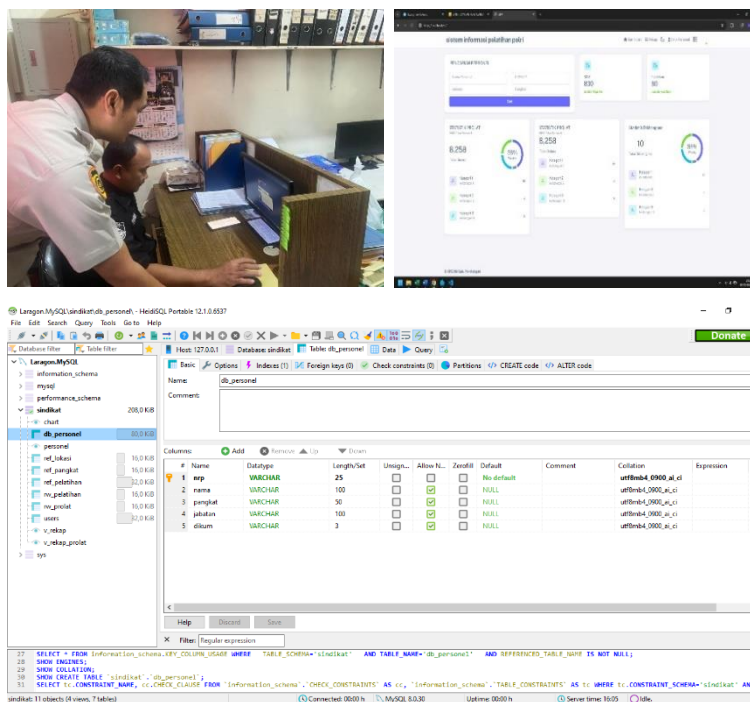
sistem informasi pelatihan polri

6,258

6,258

10

Laragon.MySQL\sindikat\db_personel\ - HeidiSQL Portable 12.1.0.6537

File Edit Search Query Tools Go to Help

Donate

Database filter | Table filter

Host: 127.0.0.1 | Database: sindikat | Table: db_personel | Data | Query

Basic | Options | Indexes (1) | Foreign keys (0) | Check constraints (0) | Partitions | CREATE code | ALTER code

Laragon.MySQL
information_schema
mysql
performance_schema
sindikat 208,0 KiB
chart
db_personel 80,0 KiB
personel
ref_lokasi 16,0 KiB
ref_pangkat 16,0 KiB
ref_pelatihan 32,0 KiB
riw_pelatihan 16,0 KiB
riw_prolat 16,0 KiB
users 32,0 KiB
v_rekap
v_rekap_prolat
sys

Name: db_personel
Comment:

Columns: Add Remove Up Down

| # | Name | Datatype | Length/Set | Unsign... | Allow N... | Zerofill | Default | Comment | Collation | Expression |
|---|---|---|---|---|---|---|---|---|---|---|
| 1 | nrp | VARCHAR | 25 | | | | No default | | utf8mb4_0900_ai_ci | |
| 2 | nama | VARCHAR | 100 | | ✓ | | NULL | | utf8mb4_0900_ai_ci | |
| 3 | pangkat | VARCHAR | 50 | | ✓ | | NULL | | utf8mb4_0900_ai_ci | |
| 4 | jabatan | VARCHAR | 100 | | ✓ | | NULL | | utf8mb4_0900_ai_ci | |
| 5 | dikum | VARCHAR | 3 | | ✓ | | NULL | | utf8mb4_0900_ai_ci | |

Help Discard Save

Filter: Regular expression

27 SELECT * FROM information_schema.KEY_COLUMN_USAGE WHERE TABLE_SCHEMA='sindikat' AND TABLE_NAME='db_personel' AND REFERENCED_TABLE_NAME IS NOT NULL;
28 SHOW ENGINES;
29 SHOW COLLATION;
30 SHOW CREATE TABLE `sindikat`.`db_personel`;
31 SELECT tc.CONSTRAINT_NAME, cc.CHECK_CLAUSE FROM `information_schema`.`CHECK_CONSTRAINTS` AS cc, `information_schema`.`TABLE_CONSTRAINTS` AS tc WHERE tc.CONSTRAINT_SCHEMA='sindikat' AN

sindikat: 11 objects (4 views, 7 tables) | Connected: 00:00 h | MySQL 8.0.30 | Uptime: 00:00 h | Server time: 16:05 | Idle.